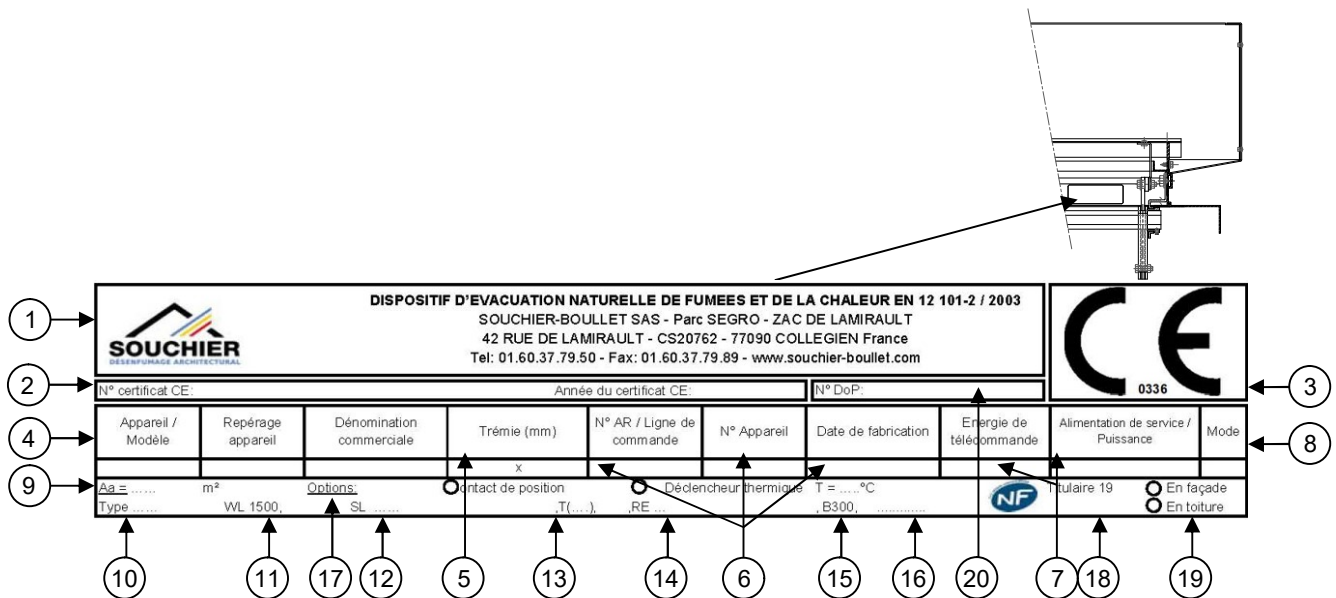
1

SOUCHIER
DESENFUMAGE ARCHITECTURAL

DISPOSITIF D'EVACUATION NATURELLE DE FUMEES ET DE LA CHALEUR EN 12 101-2 / 2003
SOUCHIER-BOULLET SAS - Parc SEGRO - ZAC DE LAMIRAULT
42 RUE DE LAMIRAULT - CS20762 - 77090 COLLEGIEN France
Tel: 01.60.37.79.50 - Fax: 01.60.37.79.89 - www.souchier-boullet.com

CE
0336

3

2

N° certificat CE: | Année du certificat CE: | N° DoP:

4

| Appareil / Modèle | Repérage appareil | Dénomination commerciale | Trémie (mm) | N° AR / Ligne de commande | N° Appareil | Date de fabrication | Energie de télécommande | Alimentation de service / Puissance | Mode |
|---|---|---|---|---|---|---|---|---|---|
| | | | x | | | | | | |

8

9

Aa = …… m² Options: Contact de position Déclencheur thermique T = …..°C NF titulaire 19 En façade
Type …… WL 1500, SL …… ,T(….), ,RE … , B300, ………… En toiture

10 11 17 12 5 13 14 6 15 16 20 7 18 19